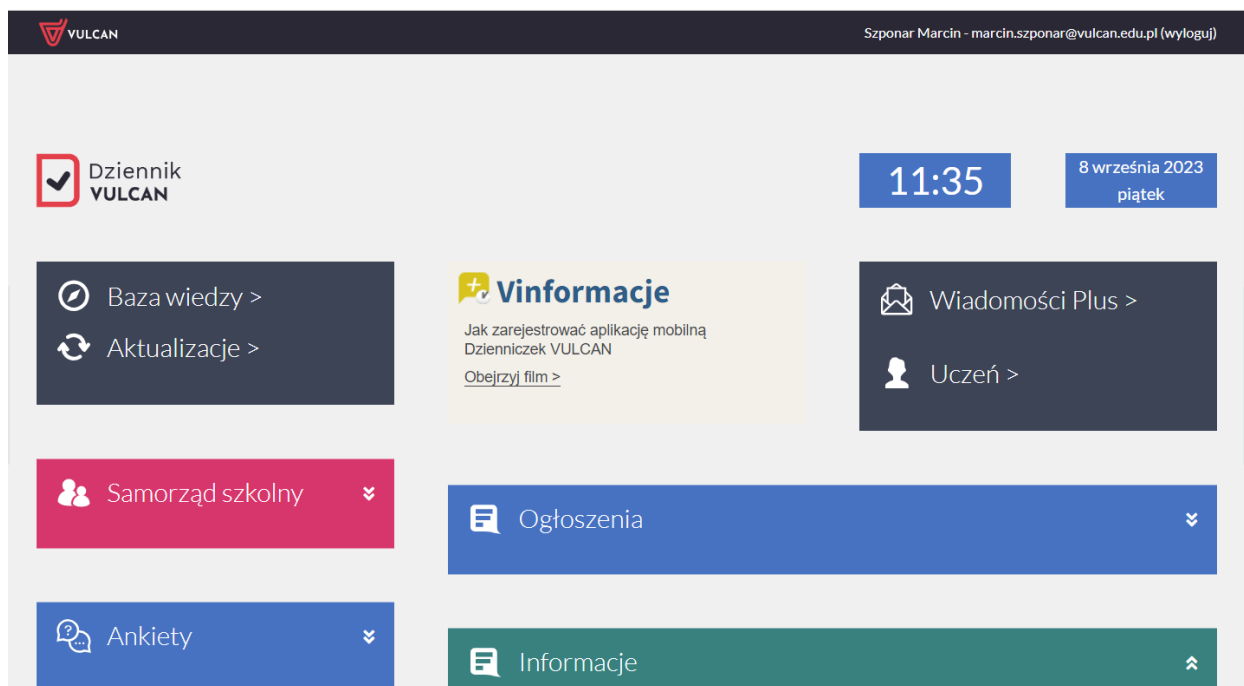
VULCAN

Szponar Marcin - marcin.szponar@vulcan.edu.pl (wyloguj)

Dziennik VULCAN

11:35

8 września 2023
piątek

Baza wiedzy >

Aktualizacje >

Vinformacje

Jak zarejestrować aplikację mobilną Dzienniczek VULCAN

Obejrzyj film >

Wiadomości Plus >

Uczeń >

Samorząd szkolny

Ogłoszenia

Ankiety

Informacje